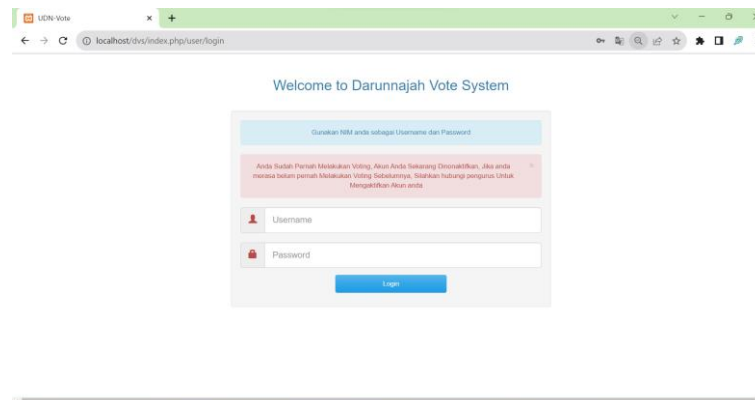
UDN-Vote
localhost/dvs/index.php/user/login

Welcome to Darunnajah Vote System

Gunakan NIM anda sebagai Username dan Password

Anda Sudah Pernah Melakukan Voting, Akun Anda Sekarang Dinonaktifkan, Jika anda merasa belum pernah Melakukan Voting Sebelumnya, Silahkan hubungi pengurus Untuk Mengaktifkan Akun anda

×

Username

Password

Login